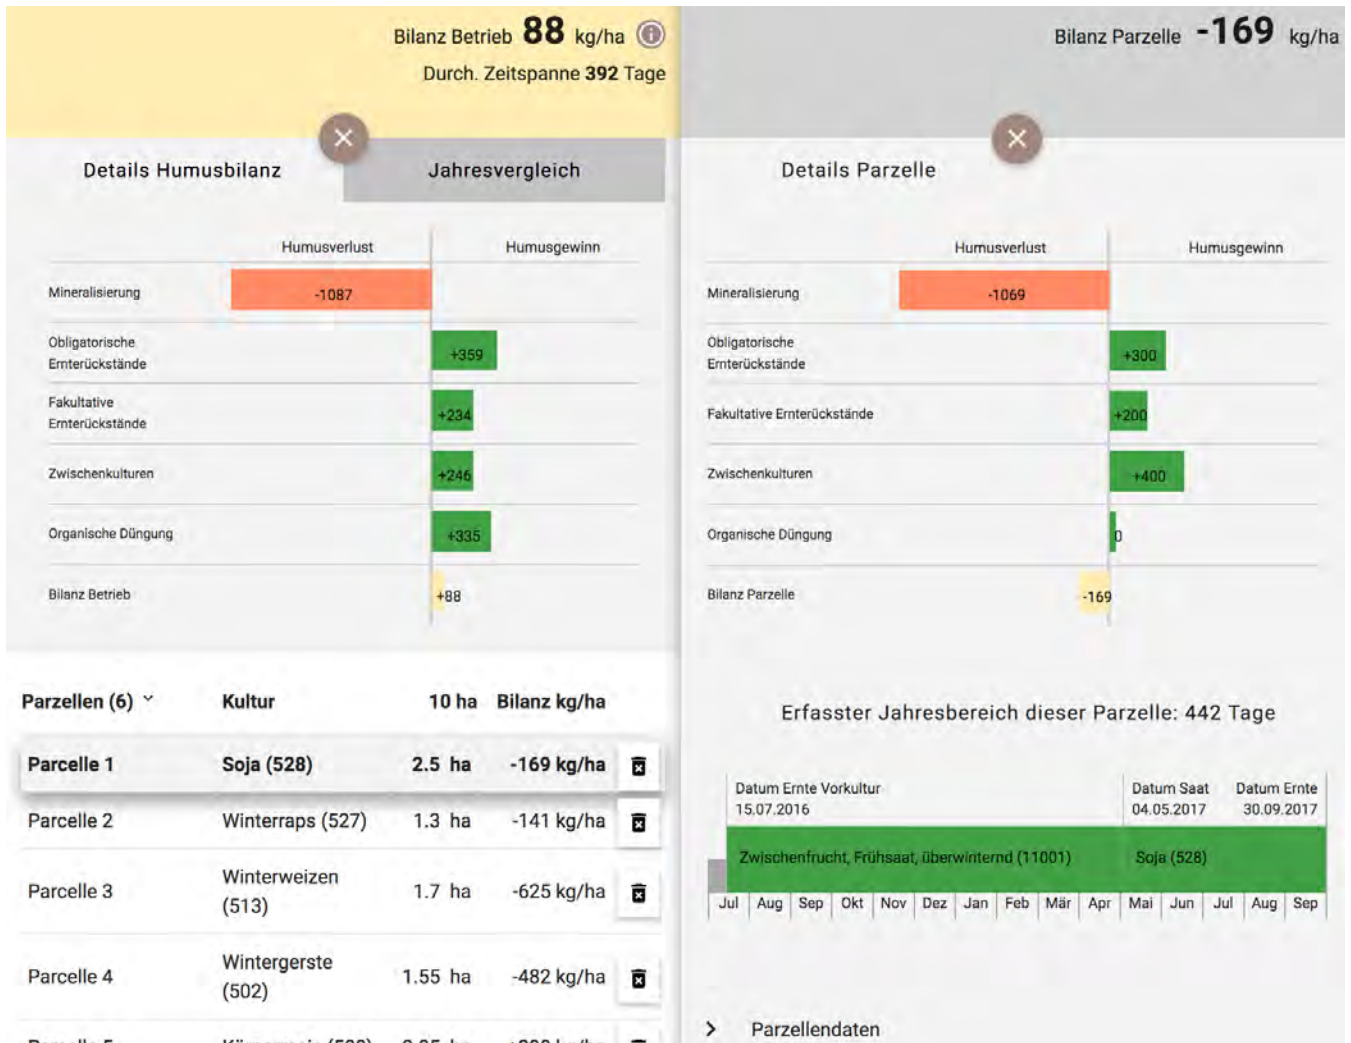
Bilanz Betrieb **88** kg/ha
Durch. Zeitspanne **392** Tage

Details Humusbilanz

Jahresvergleich

| | Humusverlust | Humusgewinn |
|---|---|---|
| Mineralisierung | -1087 | |
| Obligatorische Ernterückstände | | +359 |
| Fakultative Ernterückstände | | +234 |
| Zwischenkulturen | | +246 |
| Organische Düngung | | +335 |
| Bilanz Betrieb | | +88 |

| Parzellen (6) | Kultur | 10 ha | Bilanz kg/ha |
|---|---|---|---|
| Parcelle 1 | Soja (528) | 2.5 ha | -169 kg/ha |
| Parcelle 2 | Winterraps (527) | 1.3 ha | -141 kg/ha |
| Parcelle 3 | Winterweizen (513) | 1.7 ha | -625 kg/ha |
| Parcelle 4 | Wintergerste (502) | 1.55 ha | -482 kg/ha |
| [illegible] | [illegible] | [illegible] | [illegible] |

Bilanz Parzelle **-169** kg/ha

Details Parzelle

| | Humusverlust | Humusgewinn |
|---|---|---|
| Mineralisierung | -1069 | |
| Obligatorische Ernterückstände | | +300 |
| Fakultative Ernterückstände | | +200 |
| Zwischenkulturen | | +400 |
| Organische Düngung | | 0 |
| Bilanz Parzelle | -169 | |

Erfasster Jahresbereich dieser Parzelle: 442 Tage

Datum Ernte Vorkultur 15.07.2016
Datum Saat 04.05.2017
Datum Ernte 30.09.2017

Zwischenfrucht, Frühsaat, überwinternd (11001)
Soja (528)

Jul Aug Sep Okt Nov Dez Jan Feb Mär Apr Mai Jun Jul Aug Sep

Parzellendaten